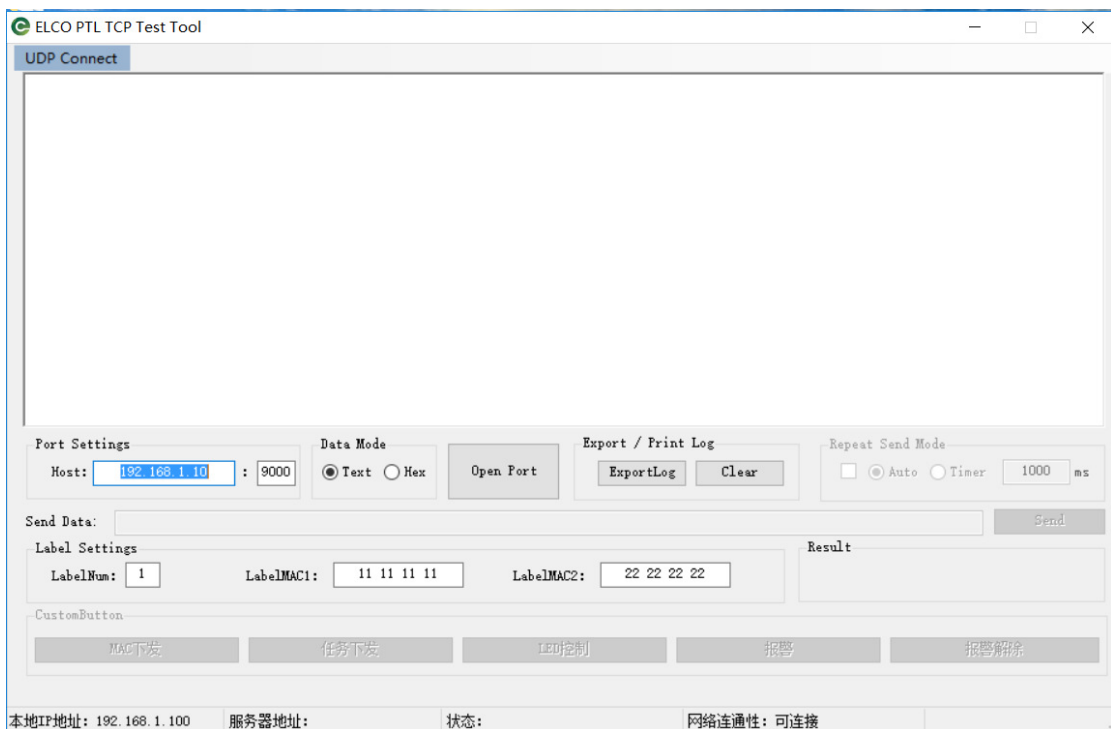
ELCO PTL TCP Test Tool

UDP Connect

Port Settings
Host: 192.168.1.10 : 9000

Data Mode
Text Hex

Open Port

Export / Print Log
ExportLog Clear

Repeat Send Mode
Auto Timer 1000 ms

Send Data:
Send

Label Settings
LabelNum: 1
LabelMAC1: 11 11 11 11
LabelMAC2: 22 22 22 22

Result

CustomButton
MAC下发
任务下发
LED控制
报警
报警解除

本地IP地址: 192.168.1.100
服务器地址:
状态:
网络连通性: 可连接